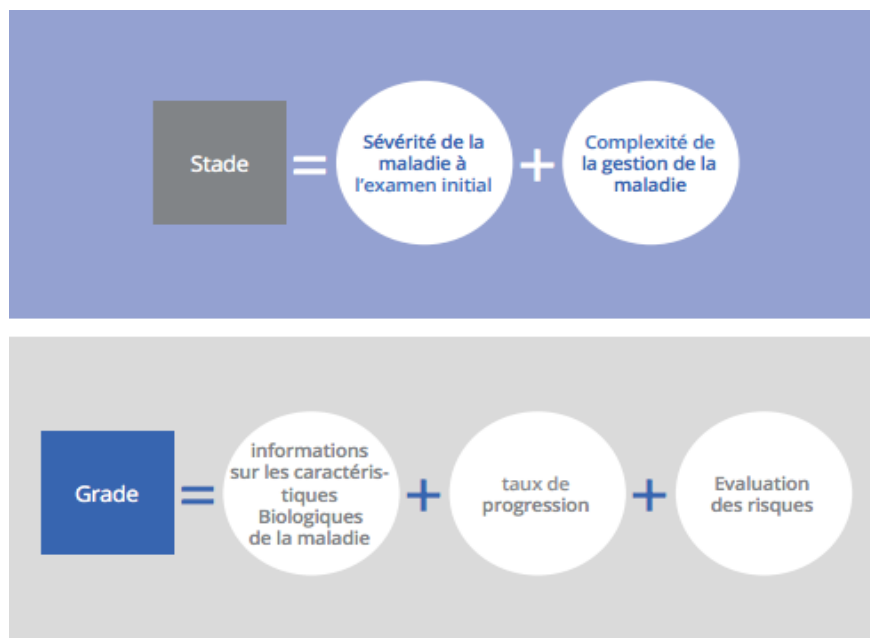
Stade = Sévérité de la maladie à l'examen initial + Complexité de la gestion de la maladie

Grade = informations sur les caractéristiques Biologiques de la maladie + taux de progression + Evaluation des risques